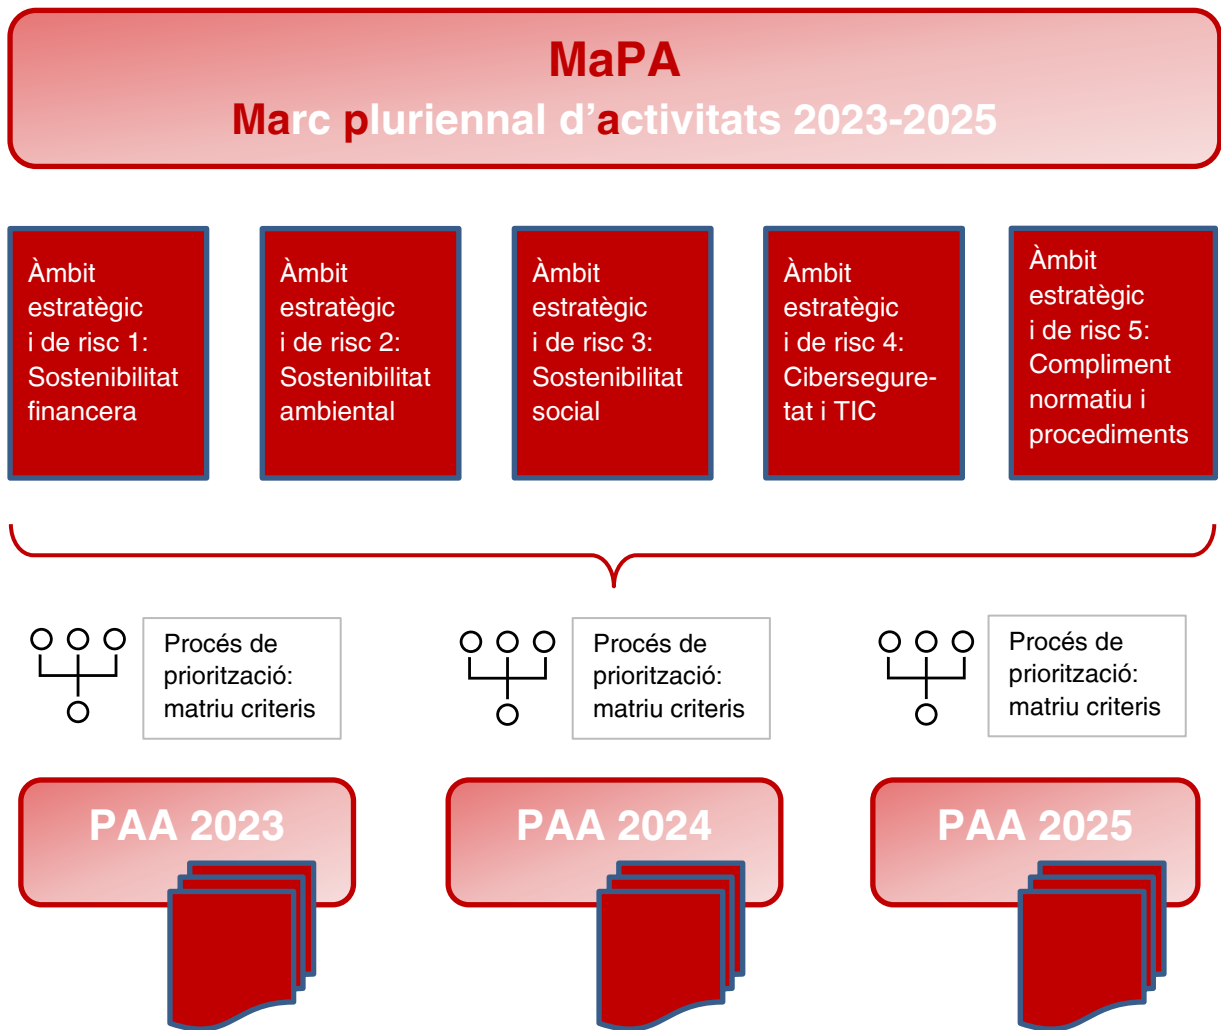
MaPA
Marc pluriennal d'activitats 2023-2025

Àmbit estratègic i de risc 1: Sostenibilitat financera

Àmbit estratègic i de risc 2: Sostenibilitat ambiental

Àmbit estratègic i de risc 3: Sostenibilitat social

Àmbit estratègic i de risc 4: Ciberseguretat i TIC

Àmbit estratègic i de risc 5: Compliment normatiu i procediments

Procés de priorització: matriu criteris

Procés de priorització: matriu criteris

Procés de priorització: matriu criteris

PAA 2023

PAA 2024

PAA 2025